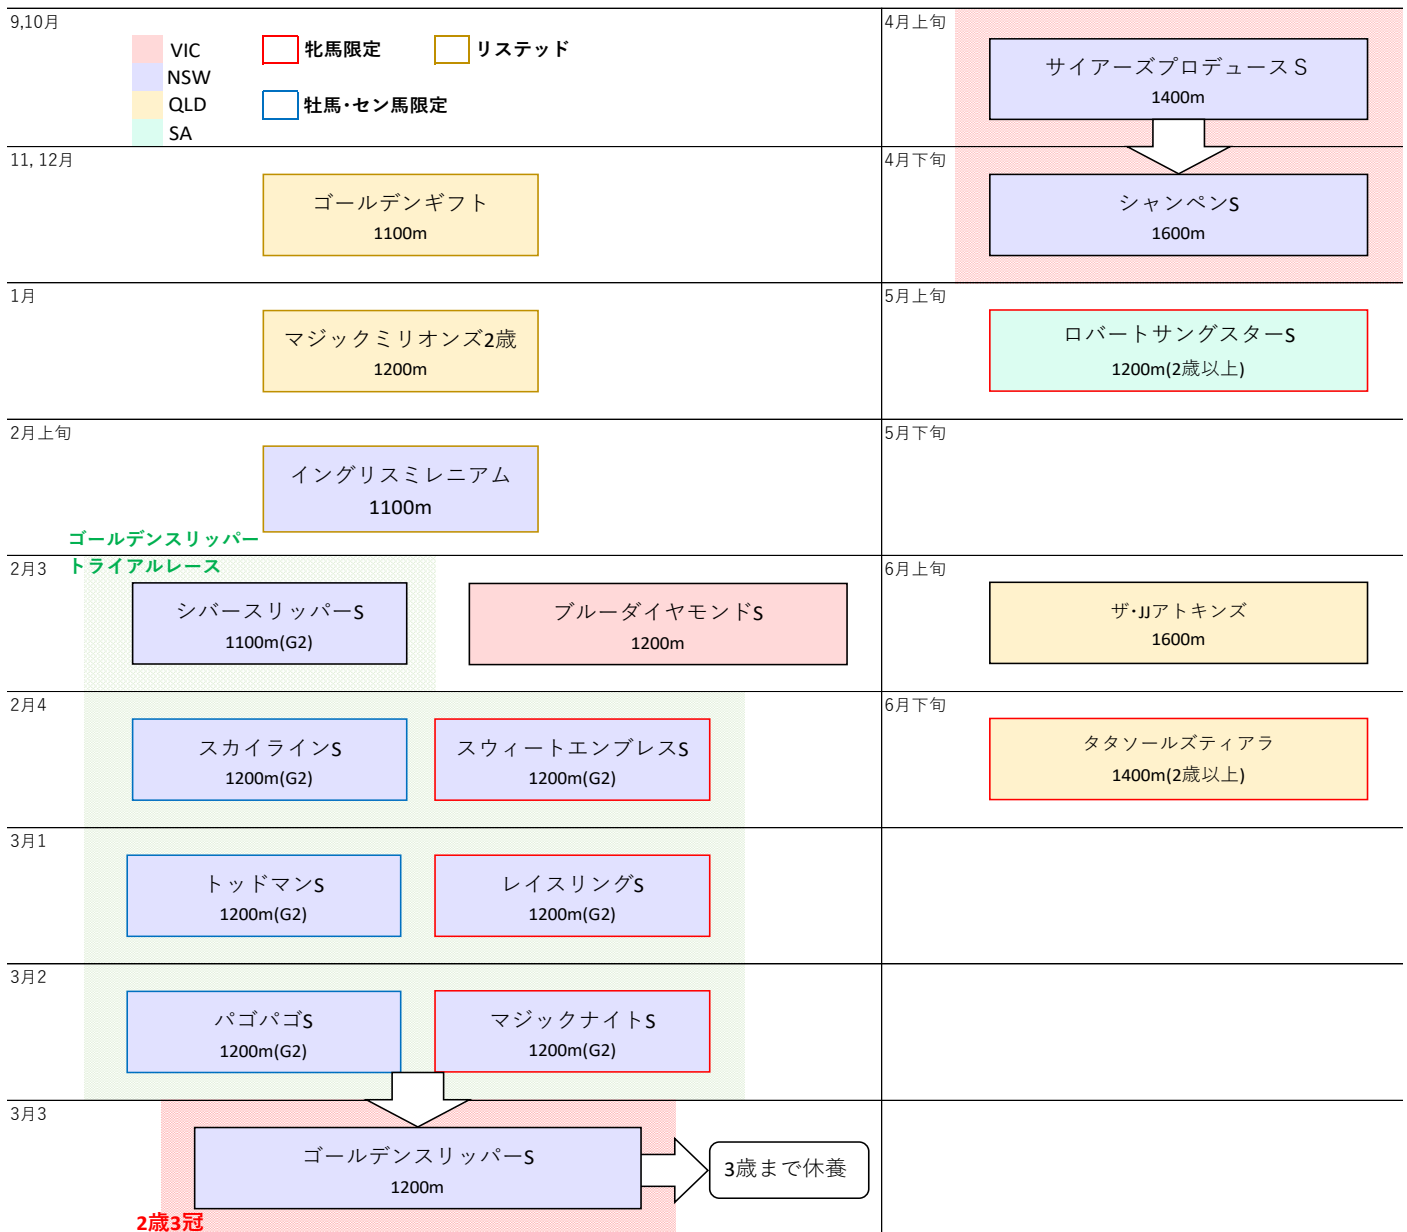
9,10月

VIC
NSW
QLD
SA

牝馬限定
リステッド
牡馬・セン馬限定

4月上旬
サイアーズプロデュースＳ
1400m

11, 12月
ゴールデンギフト
1100m

4月下旬
シャンペンS
1600m

1月
マジックミリオンズ2歳
1200m

5月上旬
ロバートサングスターS
1200m(2歳以上)

2月上旬
イングリスミレニアム
1100m

5月下旬

ゴールデンスリッパー
トライアルレース

2月3
シバースリッパーS
1100m(G2)

ブルーダイヤモンドS
1200m

6月上旬
ザ・JJアトキンズ
1600m

2月4
スカイラインS
1200m(G2)

スウィートエンブレスS
1200m(G2)

6月下旬
タタソールズティアラ
1400m(2歳以上)

3月1
トッドマンS
1200m(G2)

レイスリングS
1200m(G2)

3月2
パゴパゴS
1200m(G2)

マジックナイトS
1200m(G2)

3月3
ゴールデンスリッパーS
1200m

3歳まで休養

2歳3冠